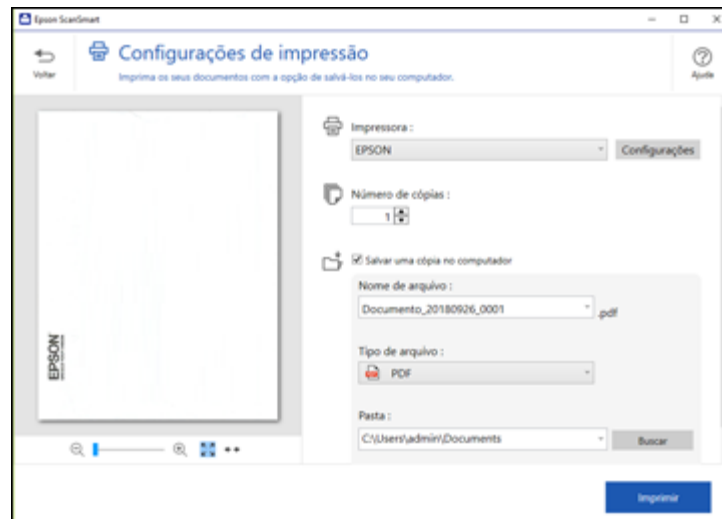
Epson ScanSmart

Voltar

Configurações de impressão

Imprima os seus documentos com a opção de salvá-los no seu computador.

Ajuda

EPSON

Impressora :

EPSON

Configurações

Número de cópias :

1

Salvar uma cópia no computador

Nome de arquivo :

Documento_20180926_0001

.pdf

Tipo de arquivo :

PDF

Pasta :

C:\Users\admin\Documents

Buscar

Imprimir